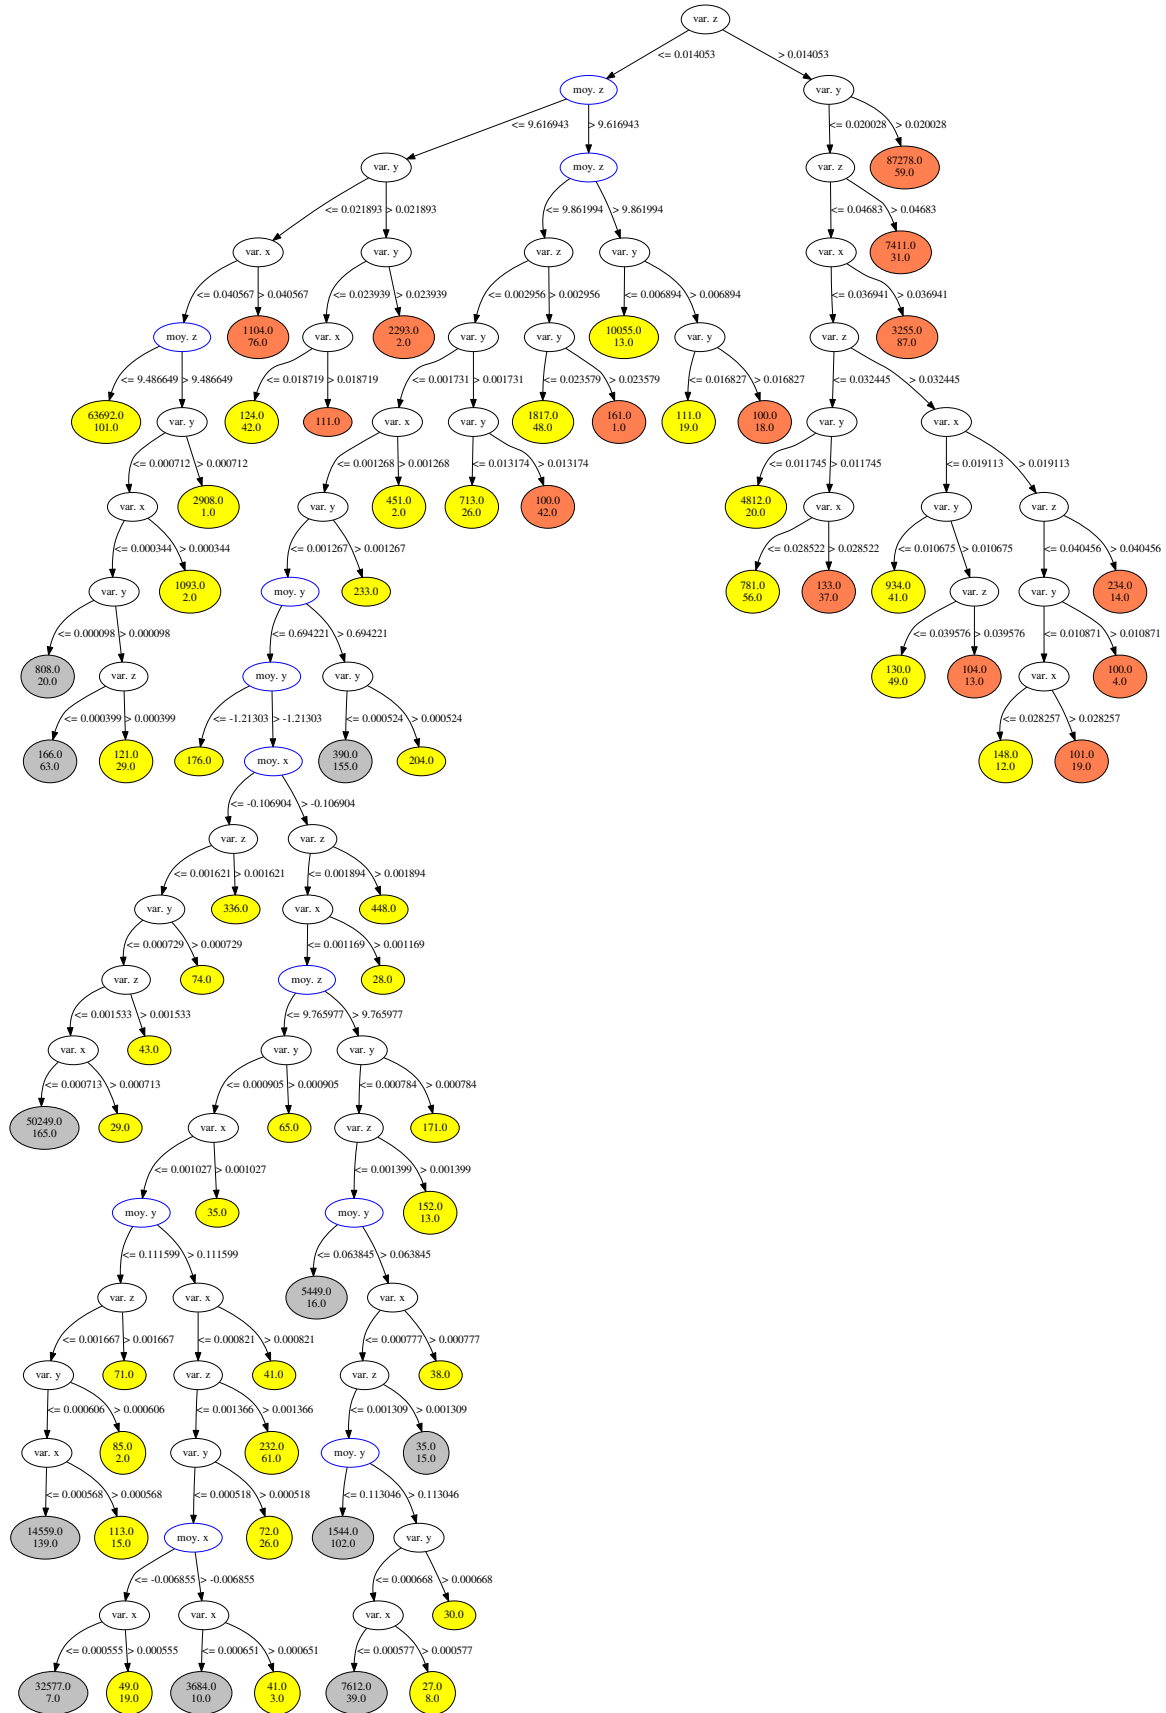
var. z
<= 0.014053
> 0.014053
moy. z
var. y
<= 9.616943
> 9.616943
<= 0.020028
> 0.020028
var. y
moy. z
var. z
87278.0
59.0
<= 0.021893
> 0.021893
<= 9.861994
> 9.861994
<= 0.04683
> 0.04683
var. x
var. y
var. z
var. y
var. x
7411.0
31.0
<= 0.040567
> 0.040567
<= 0.023939
> 0.023939
<= 0.002956
> 0.002956
<= 0.006894
> 0.006894
<= 0.036941
> 0.036941
moy. z
1104.0
76.0
var. x
2293.0
2.0
var. y
var. y
10055.0
13.0
var. y
var. z
3255.0
87.0
<= 9.486649
> 9.486649
<= 0.018719
> 0.018719
<= 0.001731
> 0.001731
<= 0.023579
> 0.023579
<= 0.016827
> 0.016827
<= 0.032445
> 0.032445
63692.0
101.0
var. y
124.0
42.0
111.0
var. x
var. y
1817.0
48.0
161.0
1.0
111.0
19.0
100.0
18.0
var. y
var. x
<= 0.000712
> 0.000712
<= 0.001268
> 0.001268
<= 0.013174
> 0.013174
<= 0.011745
> 0.011745
<= 0.019113
> 0.019113
var. x
2908.0
1.0
var. y
451.0
2.0
713.0
26.0
100.0
42.0
4812.0
20.0
var. x
var. y
var. z
<= 0.000344
> 0.000344
<= 0.001267
> 0.001267
<= 0.028522
> 0.028522
<= 0.010675
> 0.010675
<= 0.040456
> 0.040456
var. y
1093.0
2.0
moy. y
233.0
781.0
56.0
133.0
37.0
934.0
41.0
var. z
var. y
234.0
14.0
<= 0.000098
> 0.000098
<= 0.694221
> 0.694221
<= 0.039576
> 0.039576
<= 0.010871
> 0.010871
808.0
20.0
var. z
moy. y
var. y
130.0
49.0
104.0
13.0
var. x
100.0
4.0
<= 0.000399
> 0.000399
<= -1.21303
> -1.21303
<= 0.000524
> 0.000524
<= 0.028257
> 0.028257
166.0
63.0
121.0
29.0
176.0
moy. x
390.0
155.0
204.0
148.0
12.0
101.0
19.0
<= -0.106904
> -0.106904
var. z
var. z
<= 0.001621
> 0.001621
<= 0.001894
> 0.001894
var. y
336.0
var. x
448.0
<= 0.000729
> 0.000729
<= 0.001169
> 0.001169
var. z
74.0
moy. z
28.0
<= 0.001533
> 0.001533
<= 9.765977
> 9.765977
var. x
43.0
var. y
var. y
<= 0.000713
> 0.000713
<= 0.000905
> 0.000905
<= 0.000784
> 0.000784
50249.0
165.0
29.0
var. x
65.0
var. z
171.0
<= 0.001027
> 0.001027
<= 0.001399
> 0.001399
moy. y
35.0
moy. y
152.0
13.0
<= 0.111599
> 0.111599
<= 0.063845
> 0.063845
var. z
var. x
5449.0
16.0
var. x
<= 0.001667
> 0.001667
<= 0.000821
> 0.000821
<= 0.000777
> 0.000777
var. y
71.0
var. z
41.0
var. z
38.0
<= 0.000606
> 0.000606
<= 0.001366
> 0.001366
<= 0.001309
> 0.001309
var. x
85.0
2.0
var. y
232.0
61.0
moy. y
35.0
15.0
<= 0.000568
> 0.000568
<= 0.000518
> 0.000518
<= 0.113046
> 0.113046
14559.0
139.0
113.0
15.0
moy. x
72.0
26.0
1544.0
102.0
var. y
<= -0.006855
> -0.006855
<= 0.000668
> 0.000668
var. x
var. x
var. x
30.0
<= 0.000555
> 0.000555
<= 0.000651
> 0.000651
<= 0.000577
> 0.000577
32577.0
7.0
49.0
19.0
3684.0
10.0
41.0
3.0
7612.0
39.0
27.0
8.0